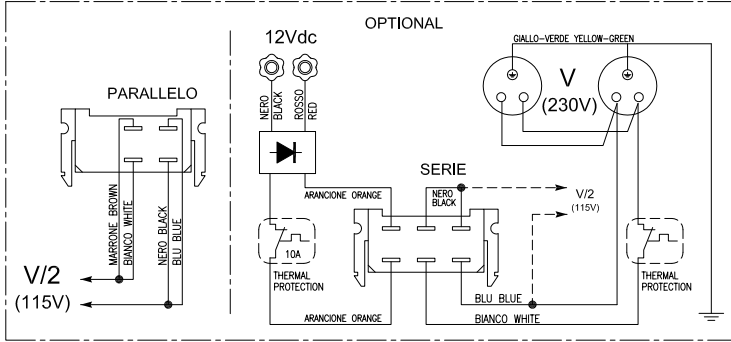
OPTIONAL

PARALLELO

MARRONE BROWN
BIANCO WHITE
NERO BLACK
BLU BLUE

V/2
(115V)

12Vdc

NERO BLACK
ROSSO RED

ARANCIONE ORANGE

10A

THERMAL PROTECTION

SERIE

NERO BLACK

V/2
(115V)

GIALLO-VERDE YELLOW-GREEN

V
(230V)

THERMAL PROTECTION

BLU BLUE

ARANCIONE ORANGE

BIANCO WHITE